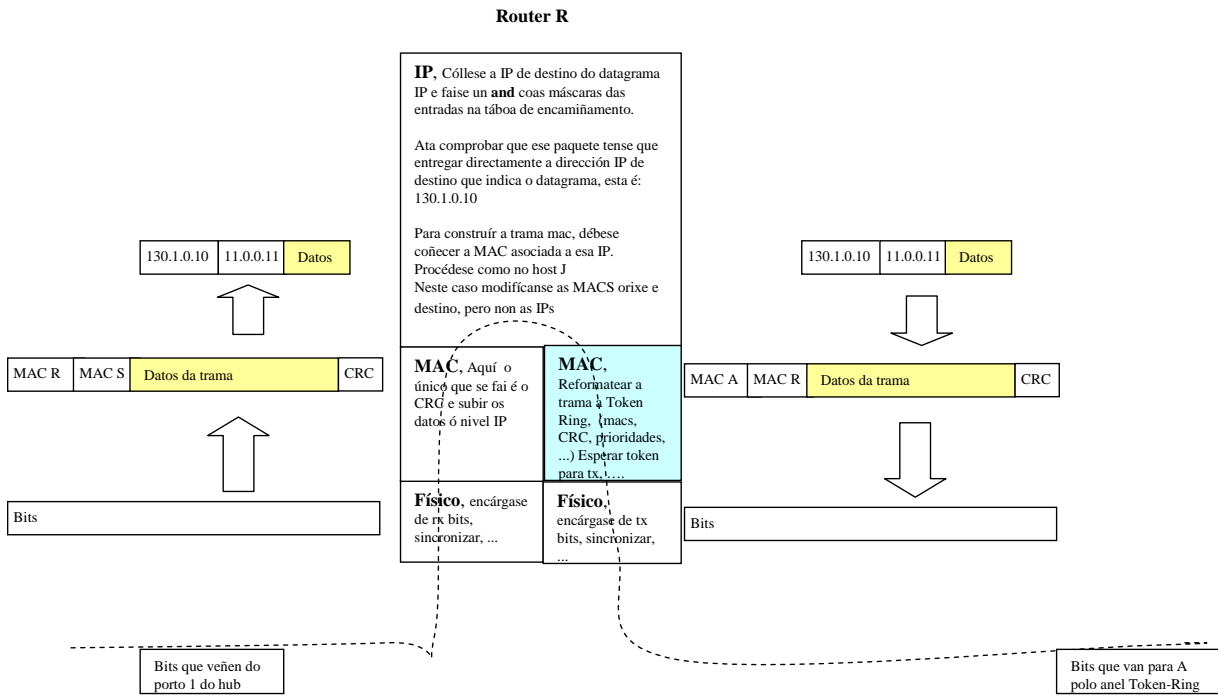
Router R

IP, Cóllese a IP de destino do datagrama IP e faise un and coas máscaras das entradas na táboa de encamiñamento.

Ata comprobar que ese paquete tense que entregar directamente a dirección IP de destino que indica o datagrama, esta é: 130.1.0.10

Para construír a trama mac, débese coñecer a MAC asociada a esa IP. Procédese como no host J
Neste caso modifícanse as MACS orixe e destino, pero non as IPs

MAC, Aquí o único que se fai é o CRC e subir os datos ó nivel IP

MAC, Reformatear a trama a Token Ring, (macs, CRC, prioridades, ...) Esperar token para tx, ....

Físico, encárgase de rx bits, sincronizar, ...

Físico, encárgase de tx bits, sincronizar, ...

| 130.1.0.10 | 11.0.0.11 | Datos |
|---|---|---|

| MAC R | MAC S | Datos da trama | CRC |
|---|---|---|---|

Bits

| 130.1.0.10 | 11.0.0.11 | Datos |
|---|---|---|

| MAC A | MAC R | Datos da trama | CRC |
|---|---|---|---|

Bits

Bits que veñen do porto 1 do hub

Bits que van para A polo anel Token-Ring